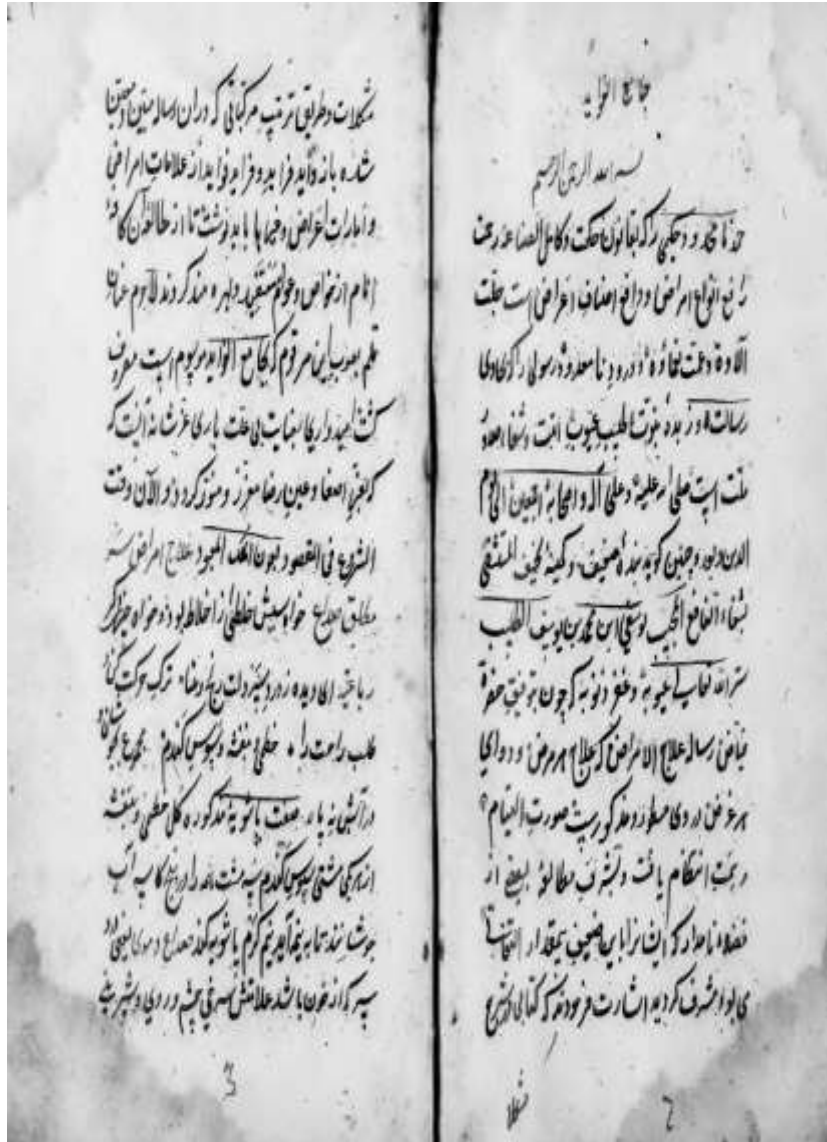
جامع الفوائد

بسم الله الرحمن الرحیم

حمد نامحدود حکیمی را که بعجایب حکمت و کمال الصانع رحمت رفع انواع امراض و دافع اصناف اعراض است جلت آلاؤه و عمت نعماؤه و درود نامعدود رسولی را که خاتم رسالات و در بدو نبوت الطبیب حبیب انبیاست و شفا دهنده ملت اسلام است صلی الله علیه و علی آله و اصحابه اجمعین الی یوم الدین اما بعد چنین گوید بنده ضعیف و کمینه نحیف المنتفع بشفاء النافع الحکیم و ابن محمد یوسف الطبیب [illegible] الله تعالی بلطفه و علمه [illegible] دو نوبه که چون تو فیق حق تعالی رساله علاج الامراض که علاج هر مرض و دوا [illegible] هر عرض در او مسطور و مذکور است صورت اتمام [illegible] ربست انتظام یافت و تشرف مطالعه بعضی از فضلا نامدار که آن را بجا صحیح بمقدار افتخار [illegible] مطلوب مشرف گردید اشارت فرمودند که کتابی مشتمل

مشکلات و طرایق ترتیب مرکباتی که در آن رساله سمت تعین یافته بانضمام فواید و فراید ادویه و علامات امراض و امارات اعراض و غیرها بایدنوشت تا از طالبان کامل و ناقص الحکام از خواص و عوام مستفید گردیده مقدار گر دند لاجرم حسب الحکم بسوی امر آن مرقوم کتاب جامع الفوائد موسوم است معروف گشت امید دارم که ناظران کتاب با این خصوصیت ارباب غرض شناسانه نامند که رفع اعتراض و عیب از خاطر مزیز و مستور گرداند و الآن وقت الشروع فی المقصود و بعون الملک المعبود علاج امراض سر مطلق بدانکه علاج خود با سبب خلطی از اخلاط و دو خواه بخار کرده باشد الا دیده در اثر رساند رحم ترک حرکت کنند طلب راحت را که علاج مثبته و مسکن کند جهت شکایت در آن باید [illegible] مذکوره کلاه و غیره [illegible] از مرکبات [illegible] کرد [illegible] آنکه آب جوش دهند تا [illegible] با شوید که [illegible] سبب کرده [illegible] باشد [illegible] در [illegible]

3

6